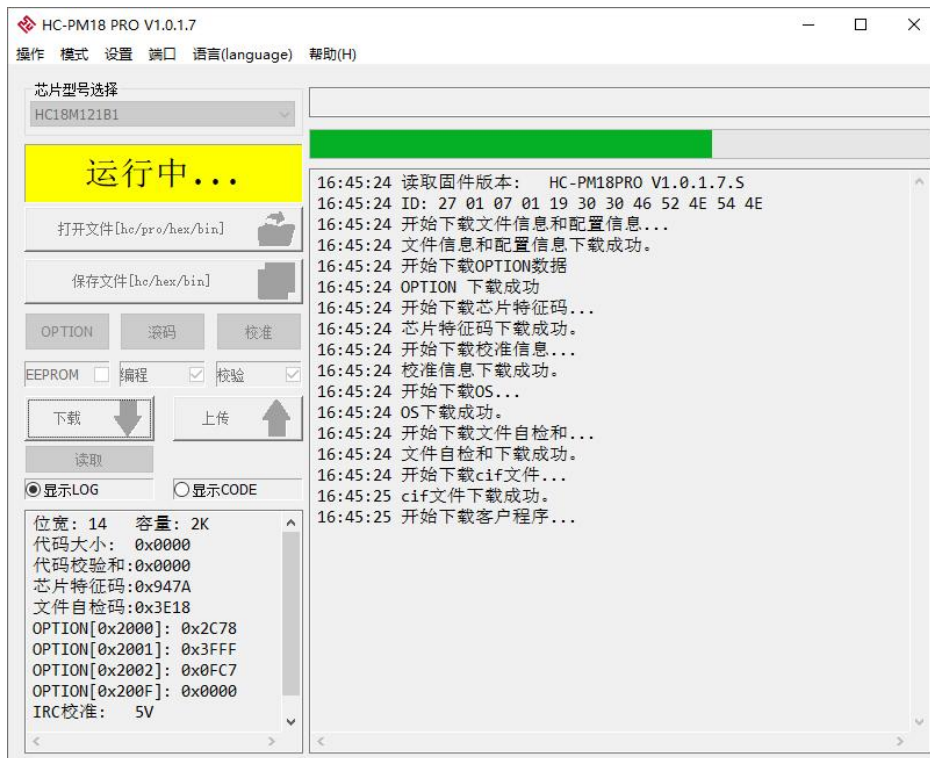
HC-PM18 PRO V1.0.1.7

操作 模式 设置 端口 语言(language) 帮助(H)

芯片型号选择
HC18M121B1

运行中...

打开文件[hc/pro/hex/bin]

保存文件[hc/hex/bin]

OPTION 滚码 校准

EEPROM 编程 校验

下载 上传

读取

显示LOG 显示CODE

位宽: 14 容量: 2K
代码大小: 0x0000
代码校验和:0x0000
芯片特征码:0x947A
文件自检码:0x3E18
OPTION[0x2000]: 0x2C78
OPTION[0x2001]: 0x3FFF
OPTION[0x2002]: 0x0FC7
OPTION[0x200F]: 0x0000
IRC校准: 5V

16:45:24 读取固件版本: HC-PM18PRO V1.0.1.7.S
16:45:24 ID: 27 01 07 01 19 30 30 46 52 4E 54 4E
16:45:24 开始下载文件信息和配置信息...
16:45:24 文件信息和配置信息下载成功。
16:45:24 开始下载OPTION数据
16:45:24 OPTION 下载成功
16:45:24 开始下载芯片特征码...
16:45:24 芯片特征码下载成功。
16:45:24 开始下载校准信息...
16:45:24 校准信息下载成功。
16:45:24 开始下载OS...
16:45:24 OS下载成功。
16:45:24 开始下载文件自检和...
16:45:24 文件自检和下载成功。
16:45:24 开始下载cif文件...
16:45:25 cif文件下载成功。
16:45:25 开始下载客户程序...